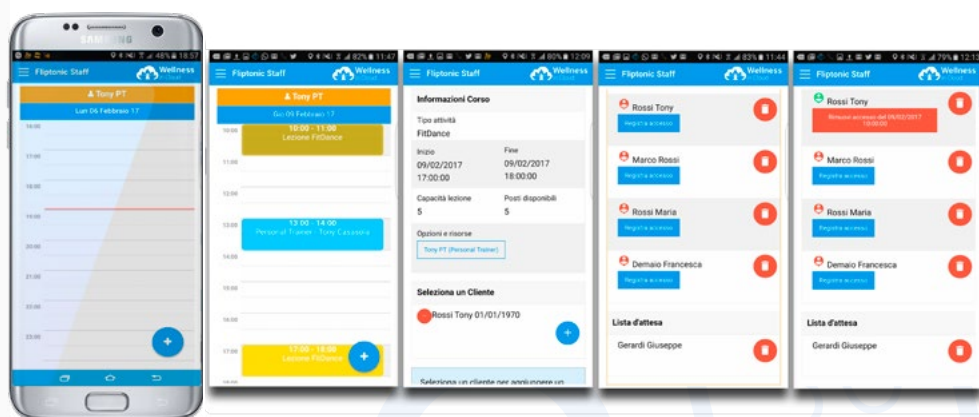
SAMSUNG

48% 18:57

Fliptonic Staff

Wellness

Tony PT

Lun 06 Febbraio 17

18:00

17:00

18:00

19:00

20:00

21:00

22:00

23:00

+

82% 11:47

Fliptonic Staff

Wellness

Tony PT

Gio 09 Febbraio 17

10:00

10:00 - 11:00
Lezione FitDance

11:00

12:00

13:00

13:00 - 14:00
Personal Trainer - Tony Casasera

14:00

15:00

16:00

17:00

17:00 - 18:00
Lezione FitDance

+

80% 12:09

Fliptonic Staff

Wellness

Informazioni Corso

Tipo attività
FitDance

Inizio
09/02/2017
17:00:00

Fine
09/02/2017
18:00:00

Capacità lezione
5

Posti disponibili
5

Opzioni e risorse

Tony PT (Personal Trainer)

Seleziona un Cliente

Rossi Tony 01/01/1970

+

Seleziona un cliente per aggiungere un

83% 11:44

Fliptonic Staff

Wellness

Rossi Tony

Registra accesso

Marco Rossi

Registra accesso

Rossi Maria

Registra accesso

Demaio Francesca

Registra accesso

Lista d'attesa

Gerardi Giuseppe

79% 12:13

Fliptonic Staff

Wellness

Rossi Tony

Rimuovi accesso del 09/02/2017 18:00:00

Marco Rossi

Registra accesso

Rossi Maria

Registra accesso

Demaio Francesca

Registra accesso

Lista d'attesa

Gerardi Giuseppe